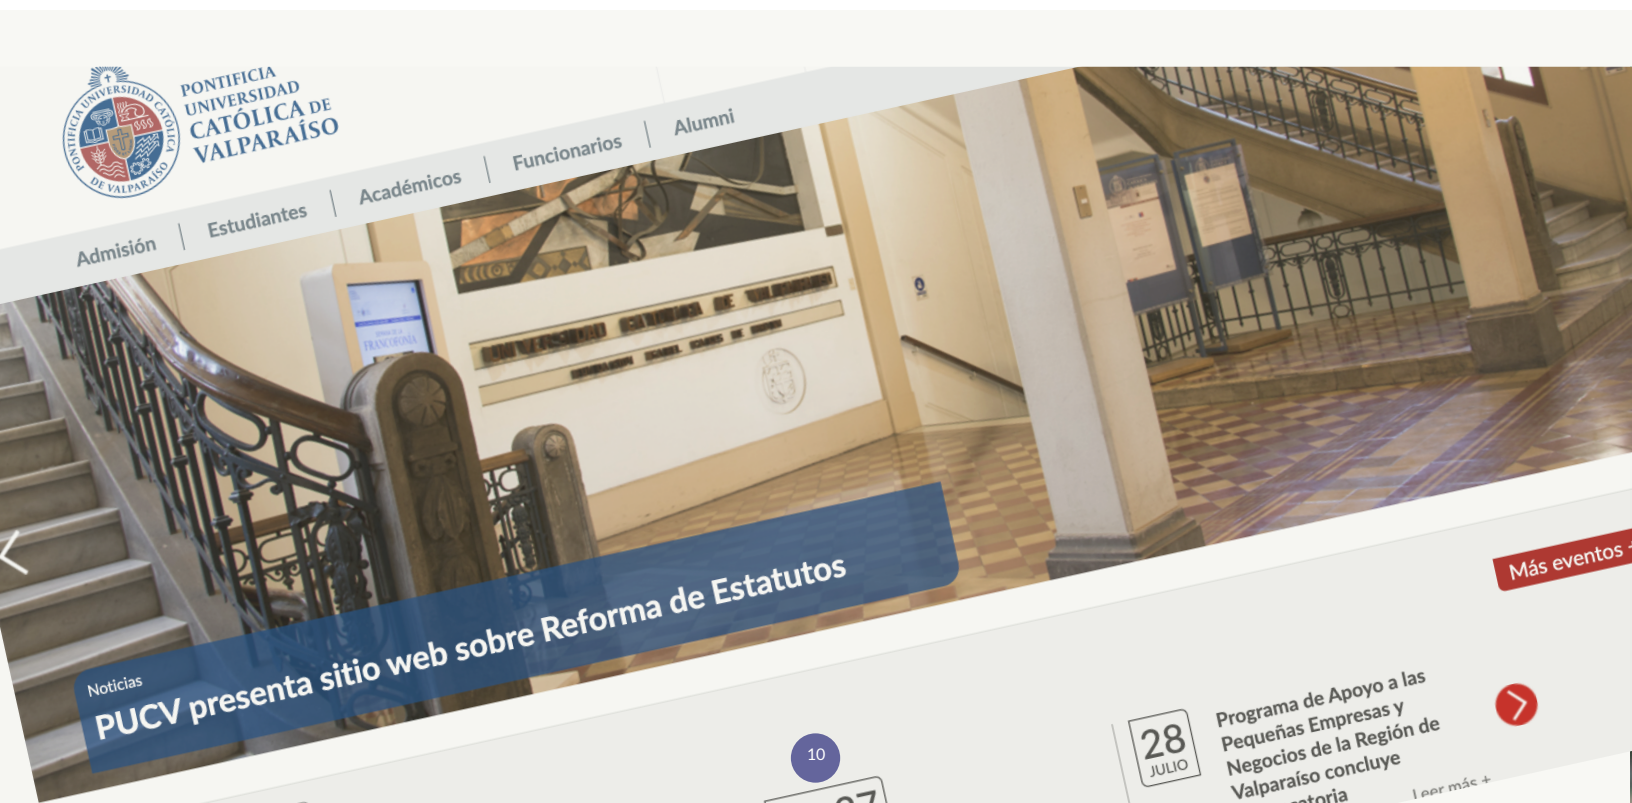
PONTIFICIA UNIVERSIDAD CATÓLICA DE VALPARAÍSO

PONTIFICIA UNIVERSIDAD CATÓLICA DE VALPARAÍSO

Admisión | Estudiantes | Académicos | Funcionarios | Alumni

Noticias
PUCV presenta sitio web sobre Reforma de Estatutos

Más eventos

28 JULIO
Programa de Apoyo a las Pequeñas Empresas y Negocios de la Región de Valparaíso concluye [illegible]atoria
Leer más +

10